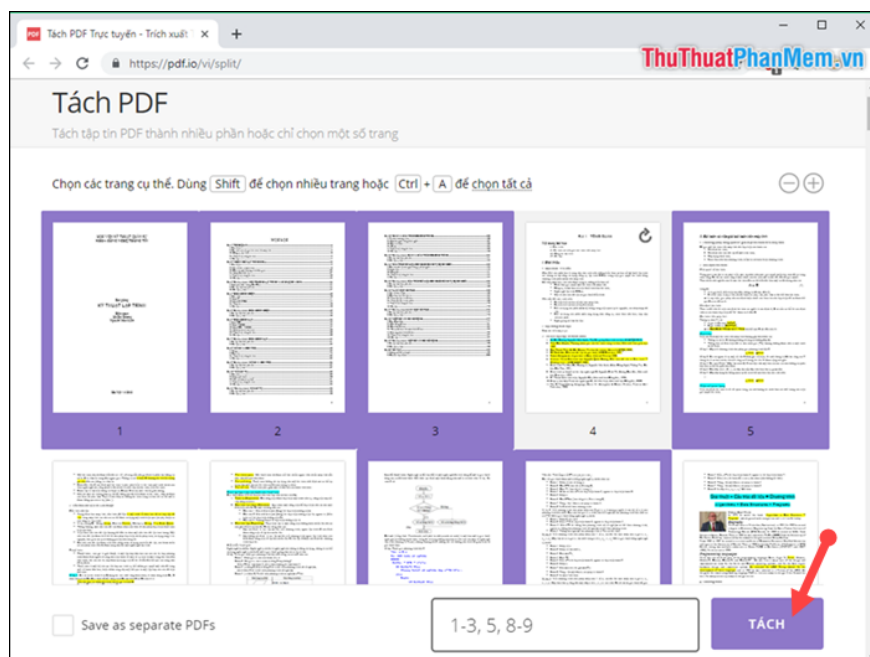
Tách PDF Trực tuyến - Trích xuất

https://pdf.io/vi/split/

ThuThuatPhanMem.vn

Tách PDF

Tách tập tin PDF thành nhiều phần hoặc chỉ chọn một số trang

Chọn các trang cụ thể. Dùng Shift để chọn nhiều trang hoặc Ctrl + A để chọn tất cả

1

2

3

4

5

Save as separate PDFs

1-3, 5, 8-9

TÁCH